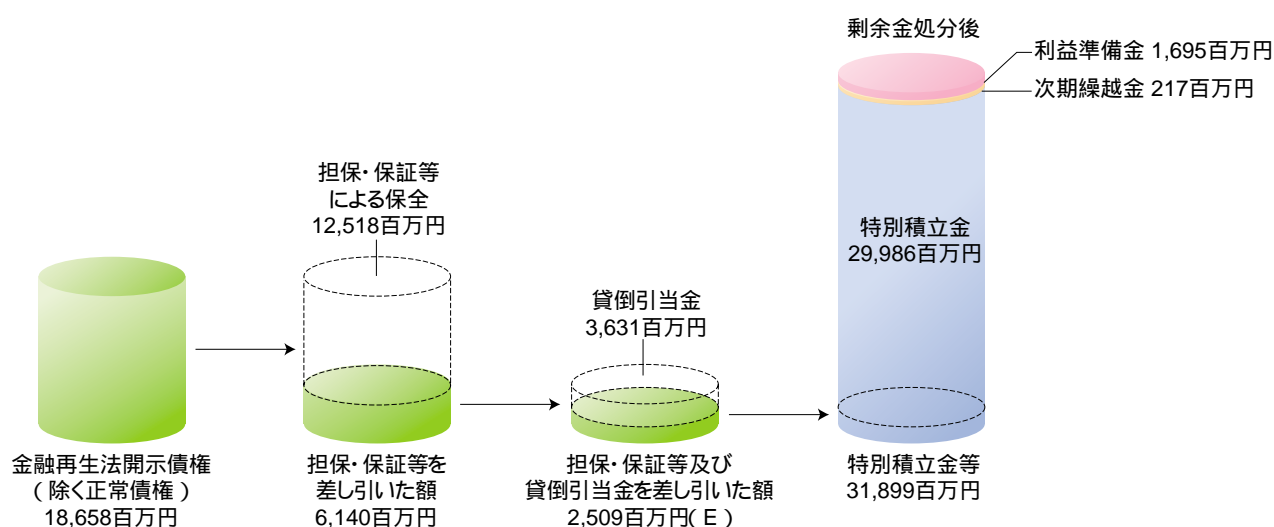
剰余金処分後

利益準備金 1,695百万円

次期繰越金 217百万円

担保・保証等による保全
12,518百万円

特別積立金
29,986百万円

貸倒引当金
3,631百万円

金融再生法開示債権
（除く正常債権）
18,658百万円

担保・保証等を差し引いた額
6,140百万円

担保・保証等及び貸倒引当金を差し引いた額
2,509百万円（E）

特別積立金等
31,899百万円